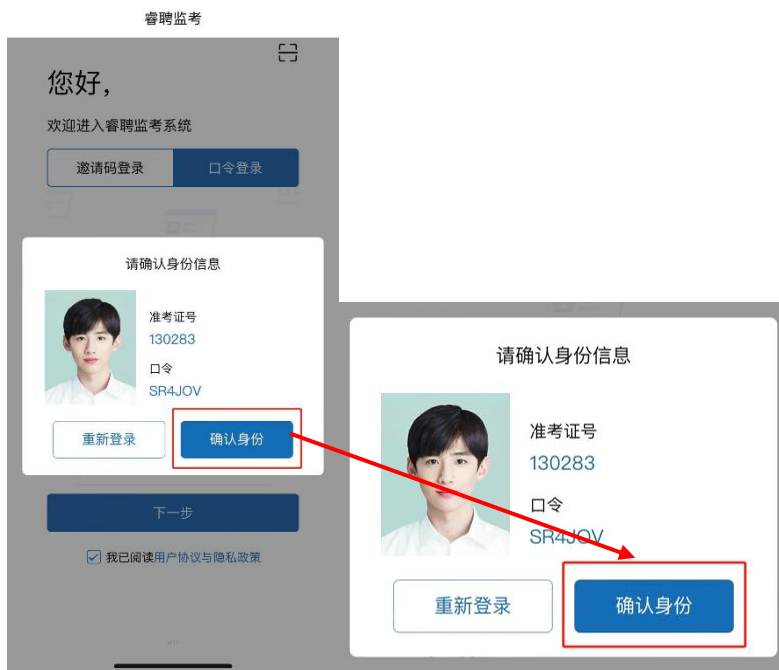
睿聘监考

您好,

欢迎进入睿聘监考系统

邀请码登录　口令登录

请确认身份信息

准考证号
130283

口令
SR4JOV

重新登录　确认身份

下一步

我已阅读用户协议与隐私政策

请确认身份信息

准考证号
130283

口令
SR4JOV

重新登录　确认身份